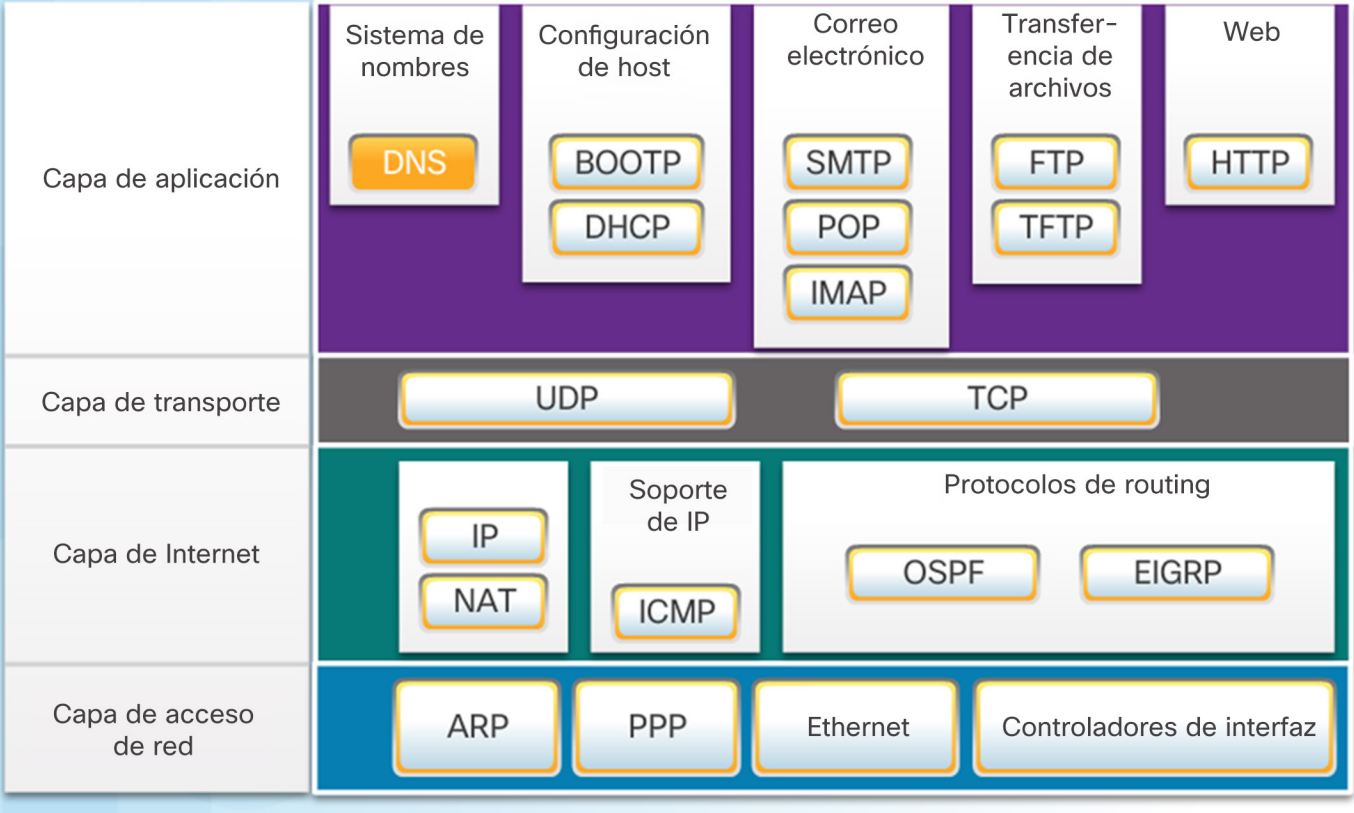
Capa de aplicación

Sistema de nombres
DNS

Configuración de host
BOOTP
DHCP

Correo electrónico
SMTP
POP
IMAP

Transferencia de archivos
FTP
TFTP

Web
HTTP

Capa de transporte
UDP
TCP

Capa de Internet
IP
NAT

Soporte de IP
ICMP

Protocolos de routing
OSPF
EIGRP

Capa de acceso de red
ARP
PPP
Ethernet
Controladores de interfaz